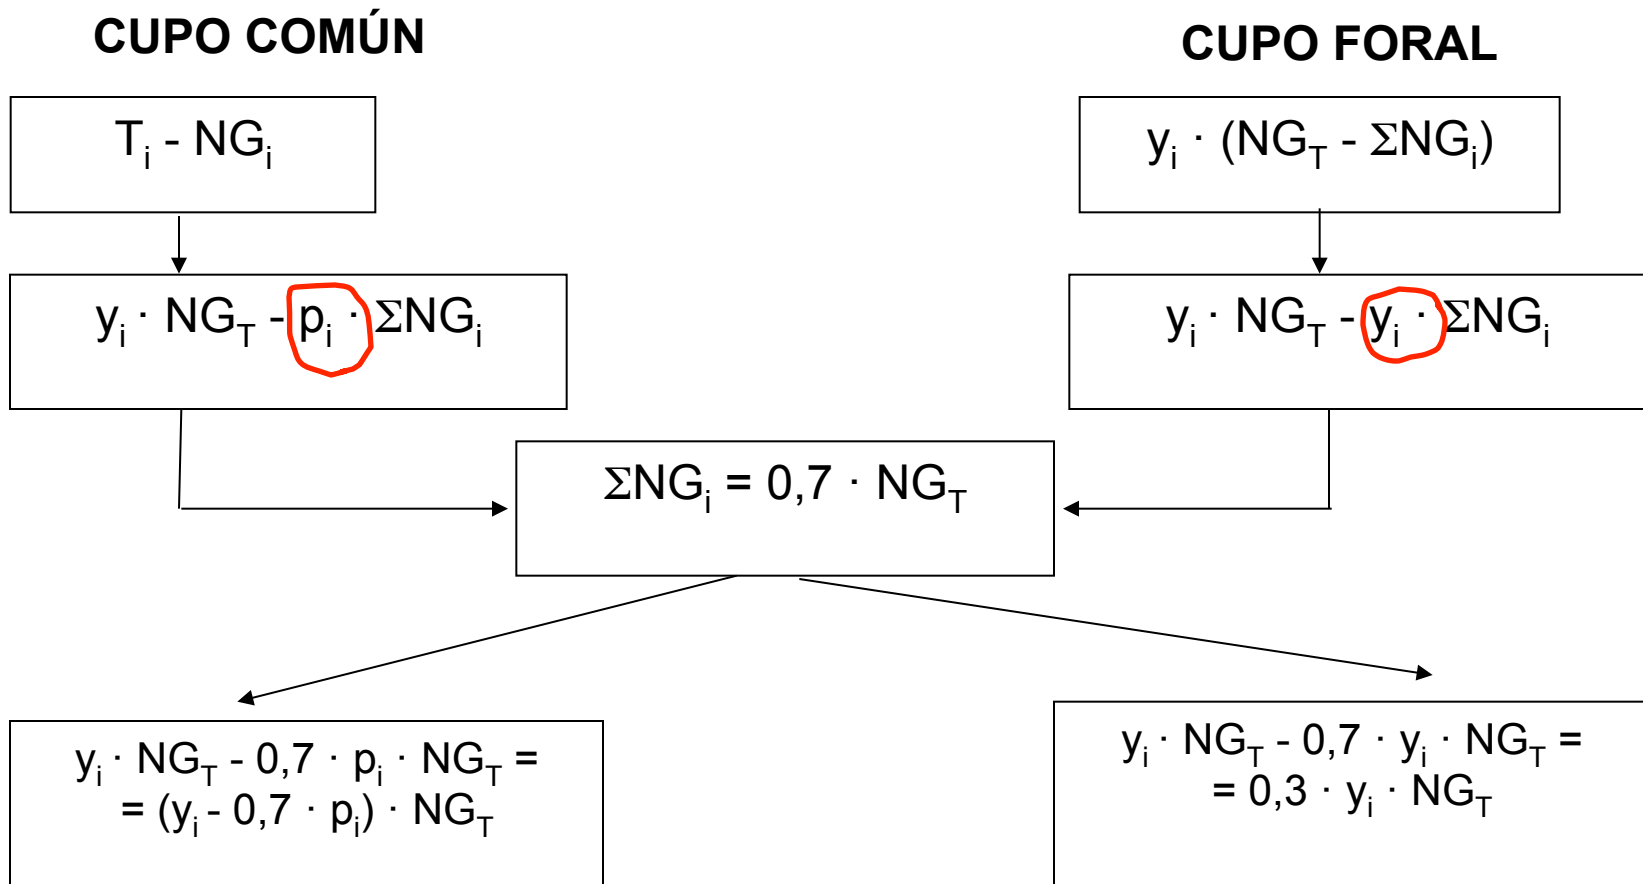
CUPO COMÚN

CUPO FORAL

$T_i - NG_i$

$y_i \cdot (NG_T - \Sigma NG_i)$

$y_i \cdot NG_T - p_i \cdot \Sigma NG_i$

$y_i \cdot NG_T - y_i \cdot \Sigma NG_i$

$\Sigma NG_i = 0,7 \cdot NG_T$

$y_i \cdot NG_T - 0,7 \cdot p_i \cdot NG_T =$
$= (y_i - 0,7 \cdot p_i) \cdot NG_T$

$y_i \cdot NG_T - 0,7 \cdot y_i \cdot NG_T =$
$= 0,3 \cdot y_i \cdot NG_T$